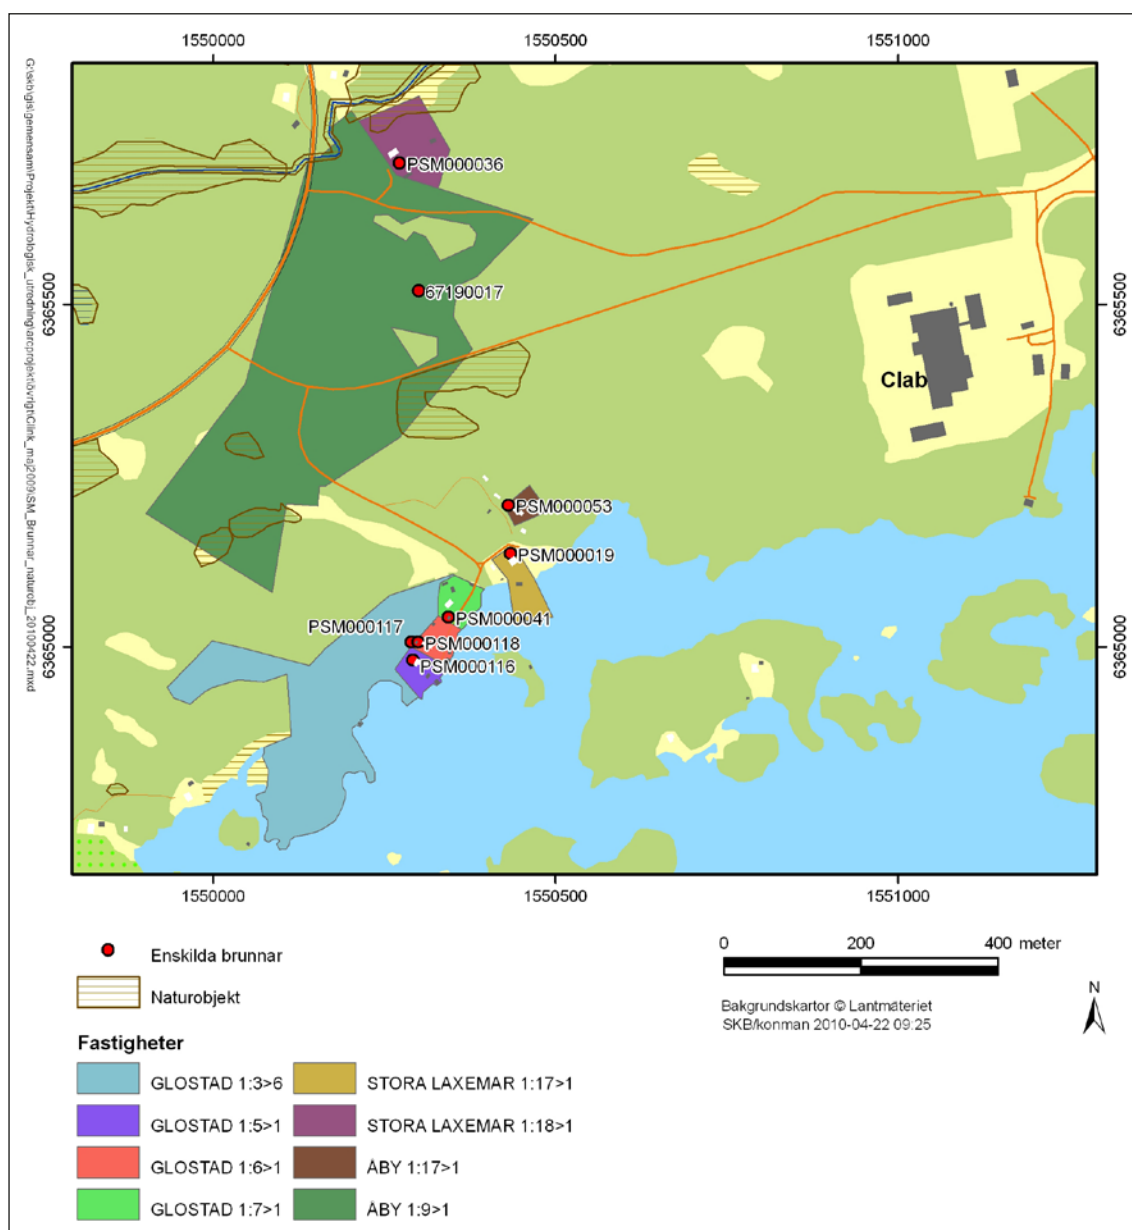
1550000
1550500
1551000

G:\skb\gis\gemensam\Projekt\Hydrologisk_utredning\atcprojekt\ovrigt\Clink_maj2009\SM_Brunnar_naturobj_20100422.mxd

6365500
6365000

PSM000036
67190017
Clab
PSM000053
PSM000019
PSM000041
PSM000117
PSM000118
PSM000116

6365500
6365000

1550000
1550500
1551000

Enskilda brunnar
Naturobjekt

0 200 400 meter

Bakgrundskartor © Lantmäteriet
SKB/konman 2010-04-22 09:25

N

Fastigheter
GLOSTAD 1:3>6
GLOSTAD 1:5>1
GLOSTAD 1:6>1
GLOSTAD 1:7>1
STORA LAXEMAR 1:17>1
STORA LAXEMAR 1:18>1
ÅBY 1:17>1
ÅBY 1:9>1